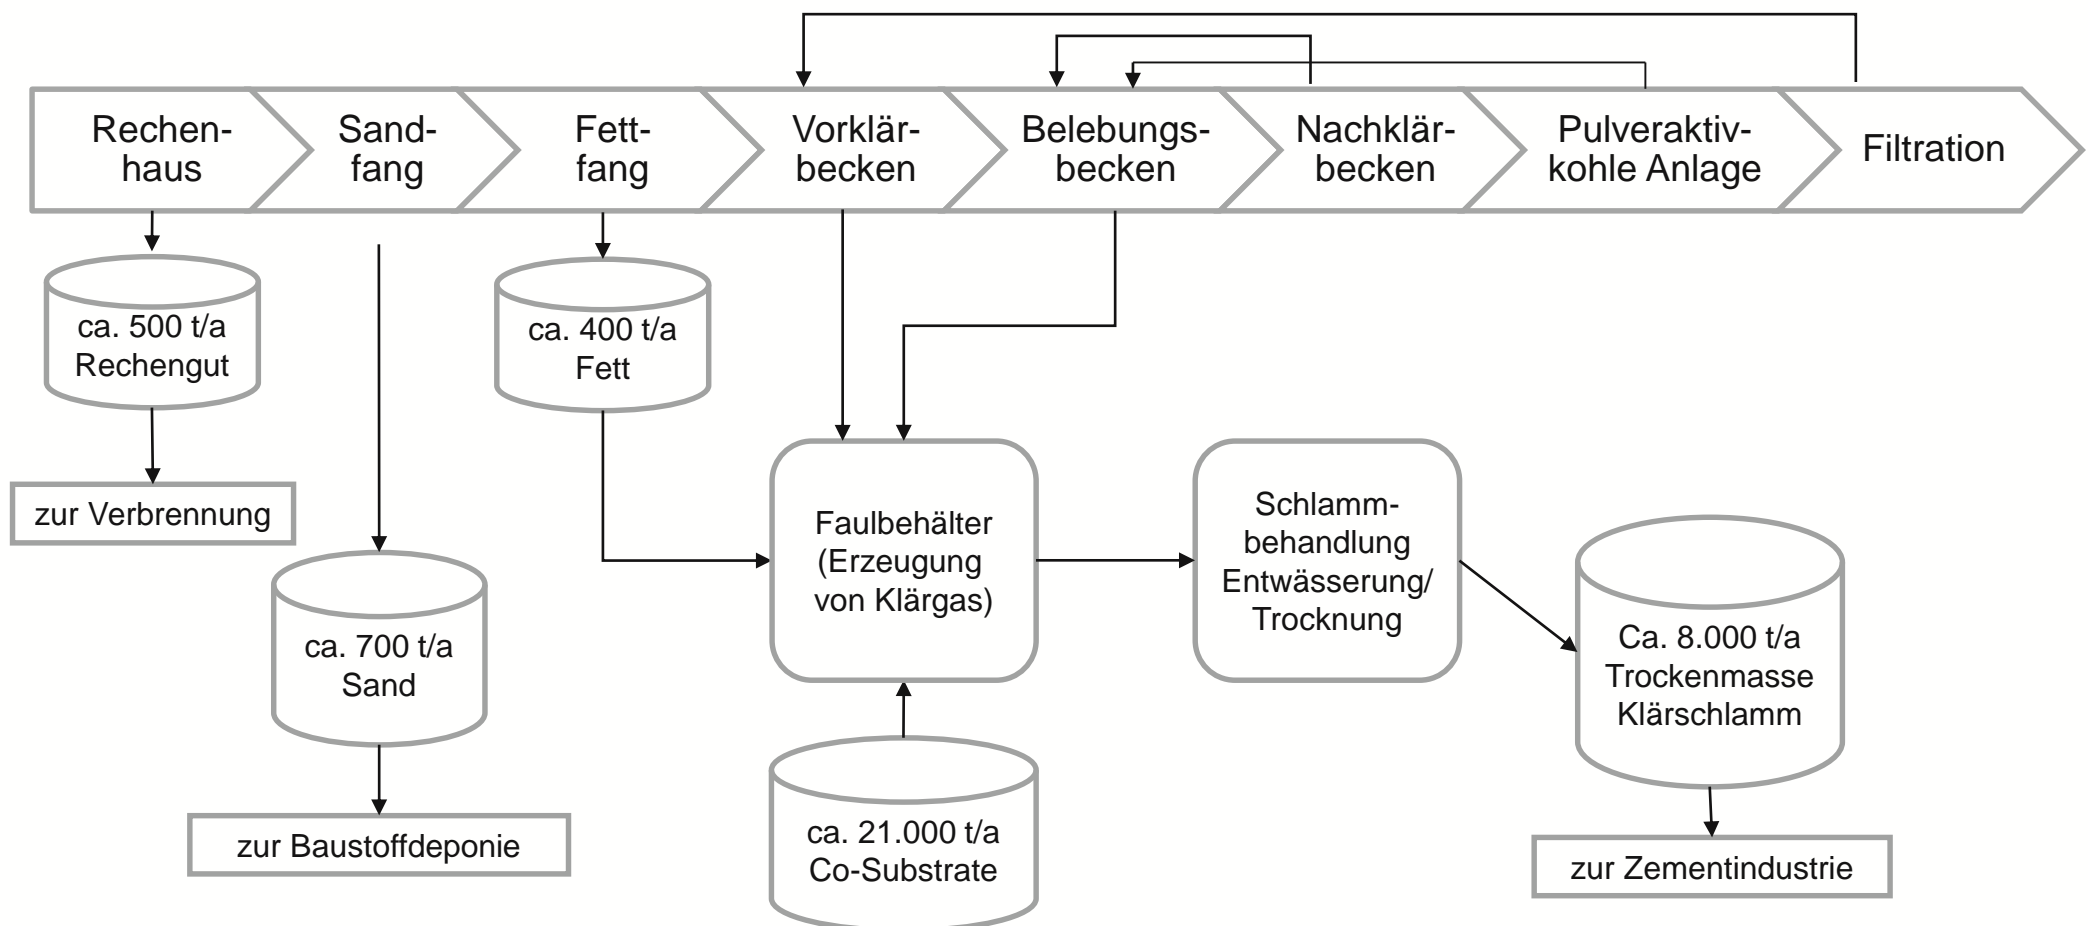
Rechenhaus

Sandfang

Fettfang

Vorklärbecken

Belebungsbecken

Nachklärbecken

Pulveraktivkohle Anlage

Filtration

ca. 500 t/a Rechengut

zur Verbrennung

ca. 700 t/a Sand

zur Baustoffdeponie

ca. 400 t/a Fett

Faulbehälter (Erzeugung von Klärgas)

ca. 21.000 t/a Co-Substrate

Schlammbehandlung Entwässerung/ Trocknung

Ca. 8.000 t/a Trockenmasse Klärschlamm

zur Zementindustrie